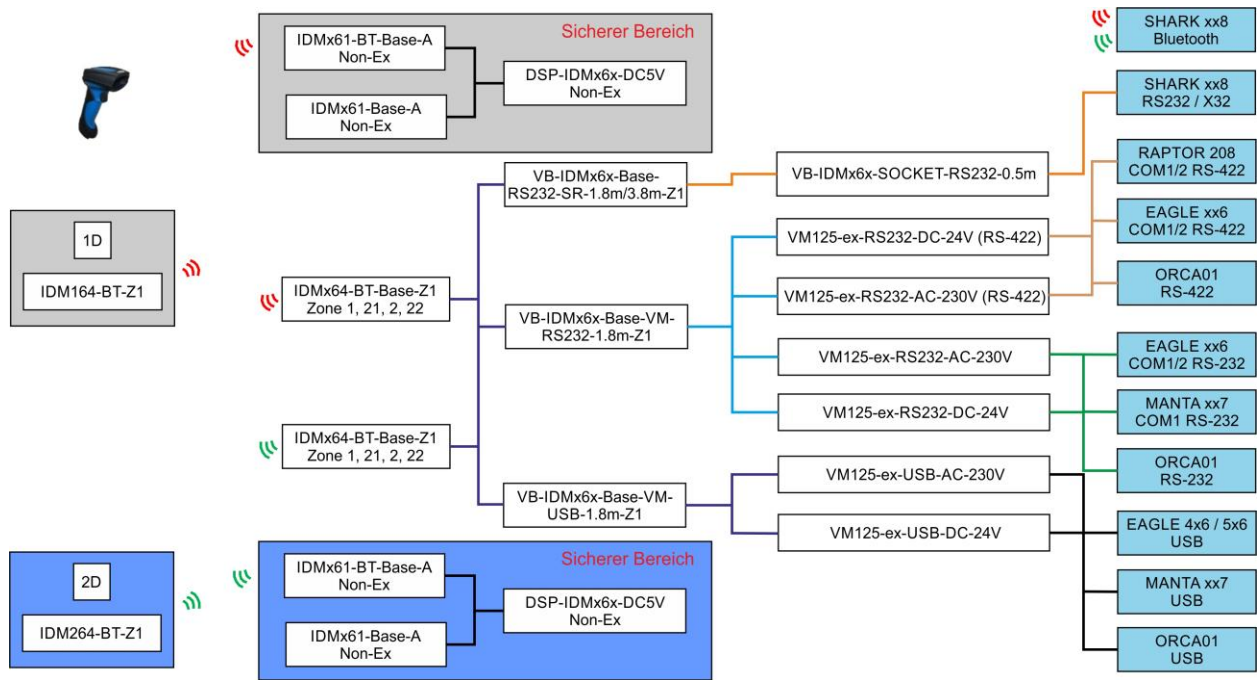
Sicherer Bereich

IDMx61-BT-Base-A
Non-Ex

IDMx61-Base-A
Non-Ex

DSP-IDMx6x-DC5V
Non-Ex

1D

IDM164-BT-Z1

IDMx64-BT-Base-Z1
Zone 1, 21, 2, 22

IDMx64-BT-Base-Z1
Zone 1, 21, 2, 22

VB-IDMx6x-Base-RS232-SR-1.8m/3.8m-Z1

VB-IDMx6x-Base-VM-RS232-1.8m-Z1

VB-IDMx6x-Base-VM-USB-1.8m-Z1

VB-IDMx6x-SOCKET-RS232-0.5m

VM125-ex-RS232-DC-24V (RS-422)

VM125-ex-RS232-AC-230V (RS-422)

VM125-ex-RS232-AC-230V

VM125-ex-RS232-DC-24V

VM125-ex-USB-AC-230V

VM125-ex-USB-DC-24V

SHARK xx8
Bluetooth

SHARK xx8
RS232 / X32

RAPTOR 208
COM1/2 RS-422

EAGLE xx6
COM1/2 RS-422

ORCA01
RS-422

EAGLE xx6
COM1/2 RS-232

MANTA xx7
COM1 RS-232

ORCA01
RS-232

EAGLE 4x6 / 5x6
USB

MANTA xx7
USB

ORCA01
USB

2D

IDM264-BT-Z1

Sicherer Bereich

IDMx61-BT-Base-A
Non-Ex

IDMx61-Base-A
Non-Ex

DSP-IDMx6x-DC5V
Non-Ex